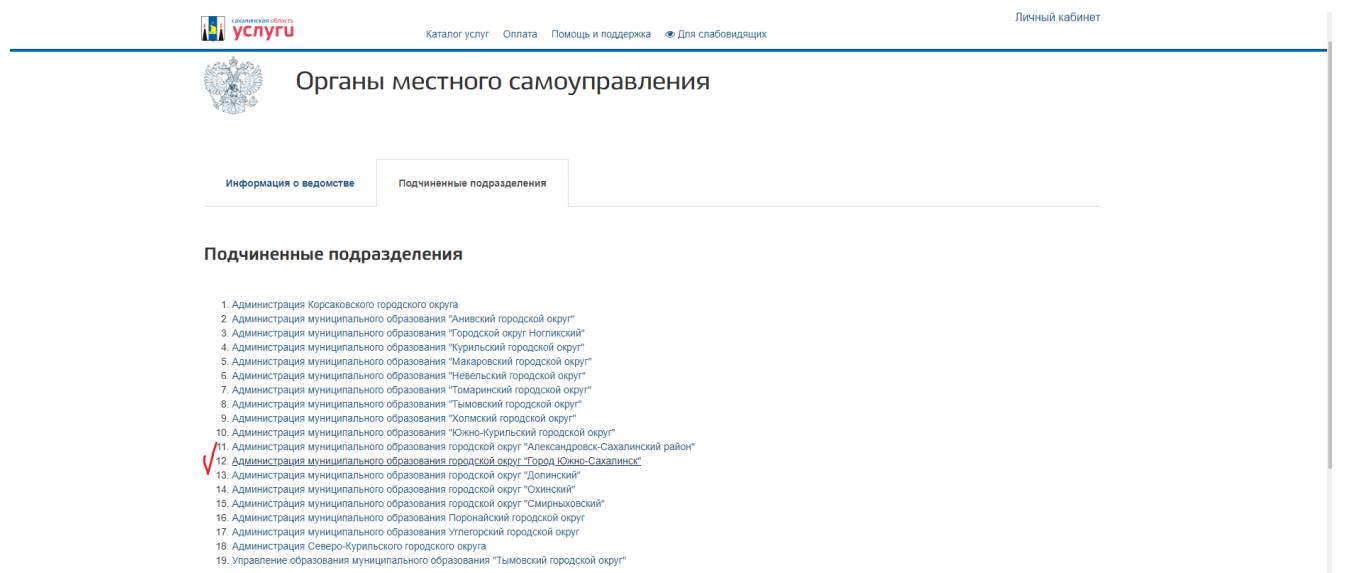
сахалинская область
услуги

Каталог услуг Оплата Помощь и поддержка Для слабовидящих

Личный кабинет

Органы местного самоуправления

Информация о ведомстве
Подчиненные подразделения

Подчиненные подразделения

1. Администрация Корсаковского городского округа
2. Администрация муниципального образования "Анивский городской округ"
3. Администрация муниципального образования "Городской округ Ногликский"
4. Администрация муниципального образования "Курильский городской округ"
5. Администрация муниципального образования "Макаровский городской округ"
6. Администрация муниципального образования "Невельский городской округ"
7. Администрация муниципального образования "Томаринский городской округ"
8. Администрация муниципального образования "Тымовский городской округ"
9. Администрация муниципального образования "Холмский городской округ"
10. Администрация муниципального образования "Южно-Курильский городской округ"
11. Администрация муниципального образования городской округ "Александровск-Сахалинский район"
12. Администрация муниципального образования городской округ "Город Южно-Сахалинск"
13. Администрация муниципального образования городской округ "Долинский"
14. Администрация муниципального образования городской округ "Охинский"
15. Администрация муниципального образования городской округ "Смирныховский"
16. Администрация муниципального образования Поронайский городской округ
17. Администрация муниципального образования Углегорский городской округ
18. Администрация Северо-Курильского городского округа
19. Управление образования муниципального образования "Тымовский городской округ"